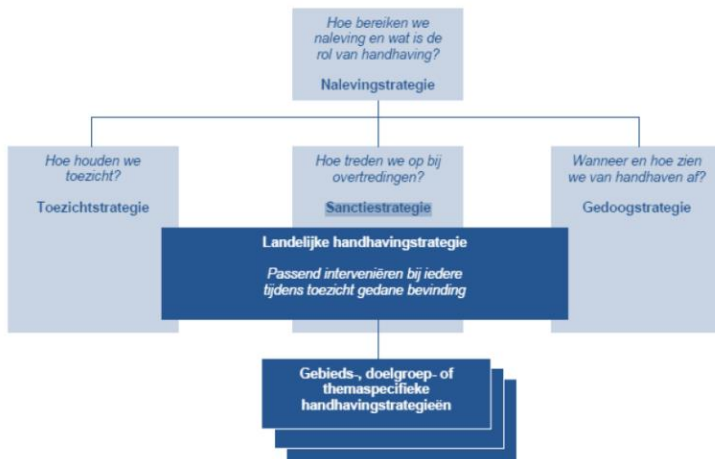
Hoe bereiken we naleving en wat is de rol van handhaving?

Nalevingstrategie

Hoe houden we toezicht?

Toezichtstrategie

Hoe treden we op bij overtredingen?

Sanctiestrategie

Wanneer en hoe zien we van handhaven af?

Gedoogstrategie

Landelijke handhavingstrategie

Passend interveniëren bij iedere tijdens toezicht gedane bevinding

Gebieds-, doelgroep- of themaspecifieke handhavingstrategieën